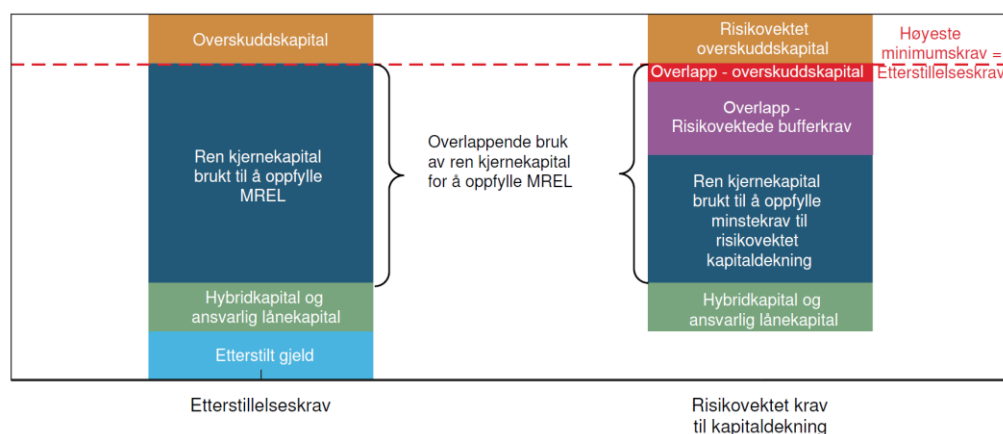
Overskuddskapital

Ren kjernekapital brukt til å oppfylle MREL

Hybridkapital og ansvarlig lånekapital

Etterstilt gjeld

Overlappende bruk av ren kjernekapital for å oppfylle MREL

Risikovektet overskuddskapital

Overlapp - overskuddskapital

Overlapp - Risikovektede bufferkrav

Ren kjernekapital brukt til å oppfylle minstekrav til risikovektet kapitaldekning

Hybridkapital og ansvarlig lånekapital

Høyeste minimumskrav = Etterstillelseskrav

Etterstillelseskrav

Risikovektet krav til kapitaldekning